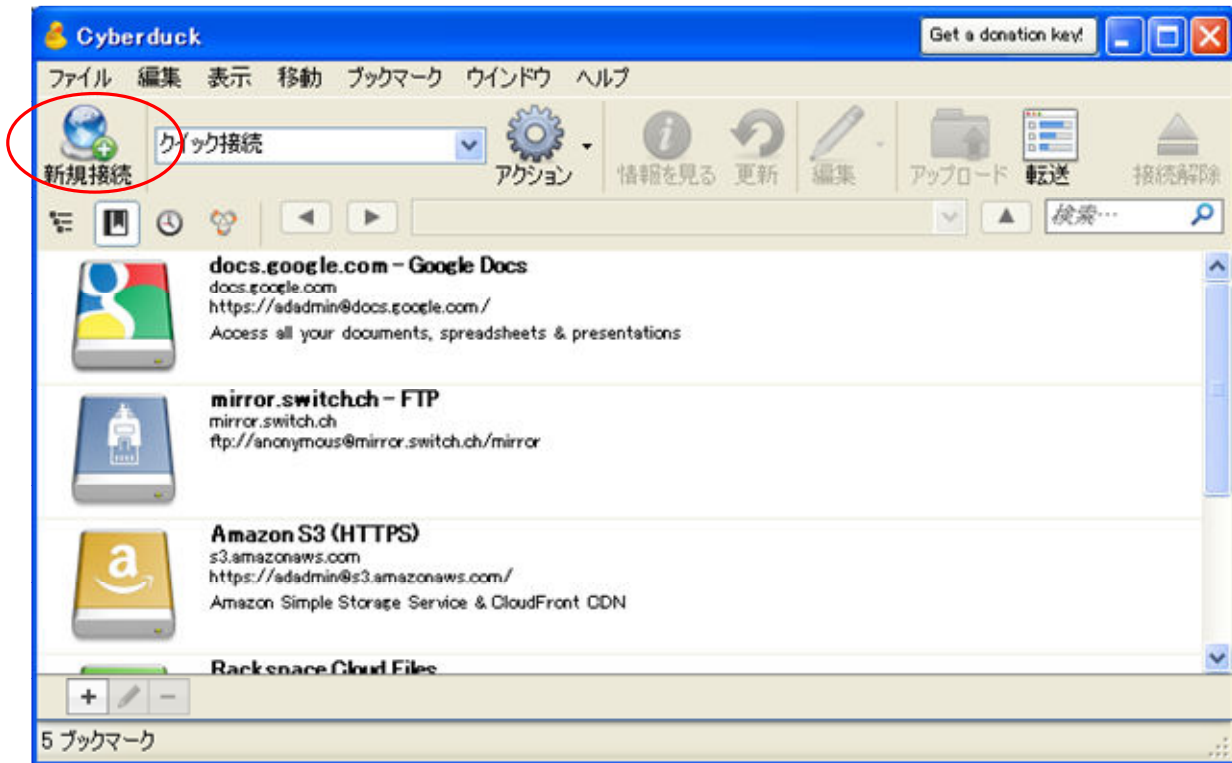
Cyberduck

Get a donation key!

ファイル 編集 表示 移動 ブックマーク ウインドウ ヘルプ

新規接続

クイック接続

アクション

情報を見る 更新 編集 アップロード 転送 接続解除

検索...

docs.google.com – Google Docs
docs.google.com
https://adadmin@docs.google.com/
Access all your documents, spreadsheets & presentations

mirror.switch.ch – FTP
mirror.switch.ch
ftp://anonymous@mirror.switch.ch/mirror

Amazon S3 (HTTPS)
s3.amazonaws.com
https://adadmin@s3.amazonaws.com/
Amazon Simple Storage Service & CloudFront CDN

Rackspace Cloud Files

+ −

5 ブックマーク